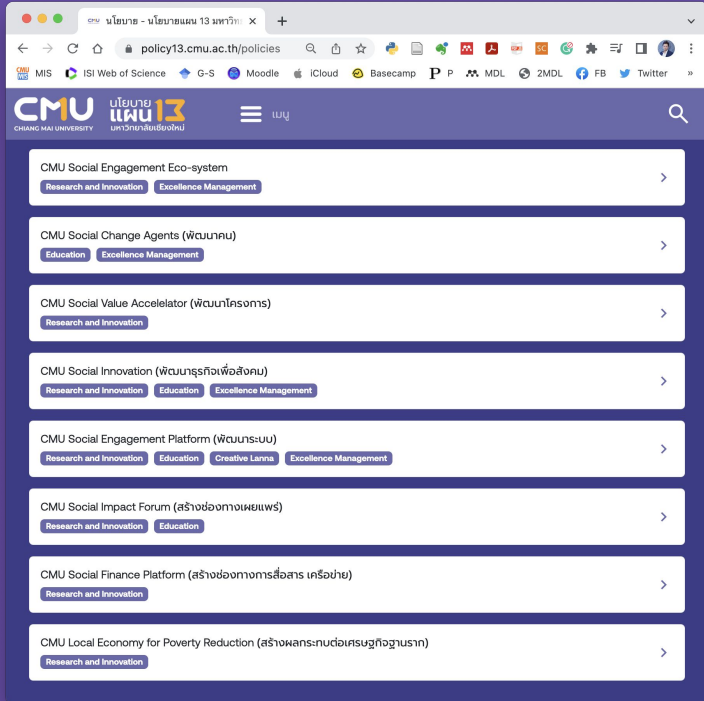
นโยบาย - นโยบายแผน 13 มหาวิท

policy13.cmu.ac.th/policies

MIS ISI Web of Science G-S Moodle iCloud Basecamp P MDL 2MDL FB Twitter

CMU CHIANG MAI UNIVERSITY นโยบาย แผน 13 มหาวิทยาลัยเชียงใหม่

เมนู

CMU Social Engagement Eco-system
Research and Innovation Excellence Management

CMU Social Change Agents (พัฒนาคน)
Education Excellence Management

CMU Social Value Accelelator (พัฒนาโครงการ)
Research and Innovation

CMU Social Innovation (พัฒนาธุรกิจเพื่อสังคม)
Research and Innovation Education Excellence Management

CMU Social Engagement Platform (พัฒนาระบบ)
Research and Innovation Education Creative Lanna Excellence Management

CMU Social Impact Forum (สร้างช่องทางเผยแพร่)
Research and Innovation Education

CMU Social Finance Platform (สร้างช่องทางการสื่อสาร เครือข่าย)
Research and Innovation

CMU Local Economy for Poverty Reduction (สร้างผลกระทบต่อเศรษฐกิจฐานราก)
Research and Innovation